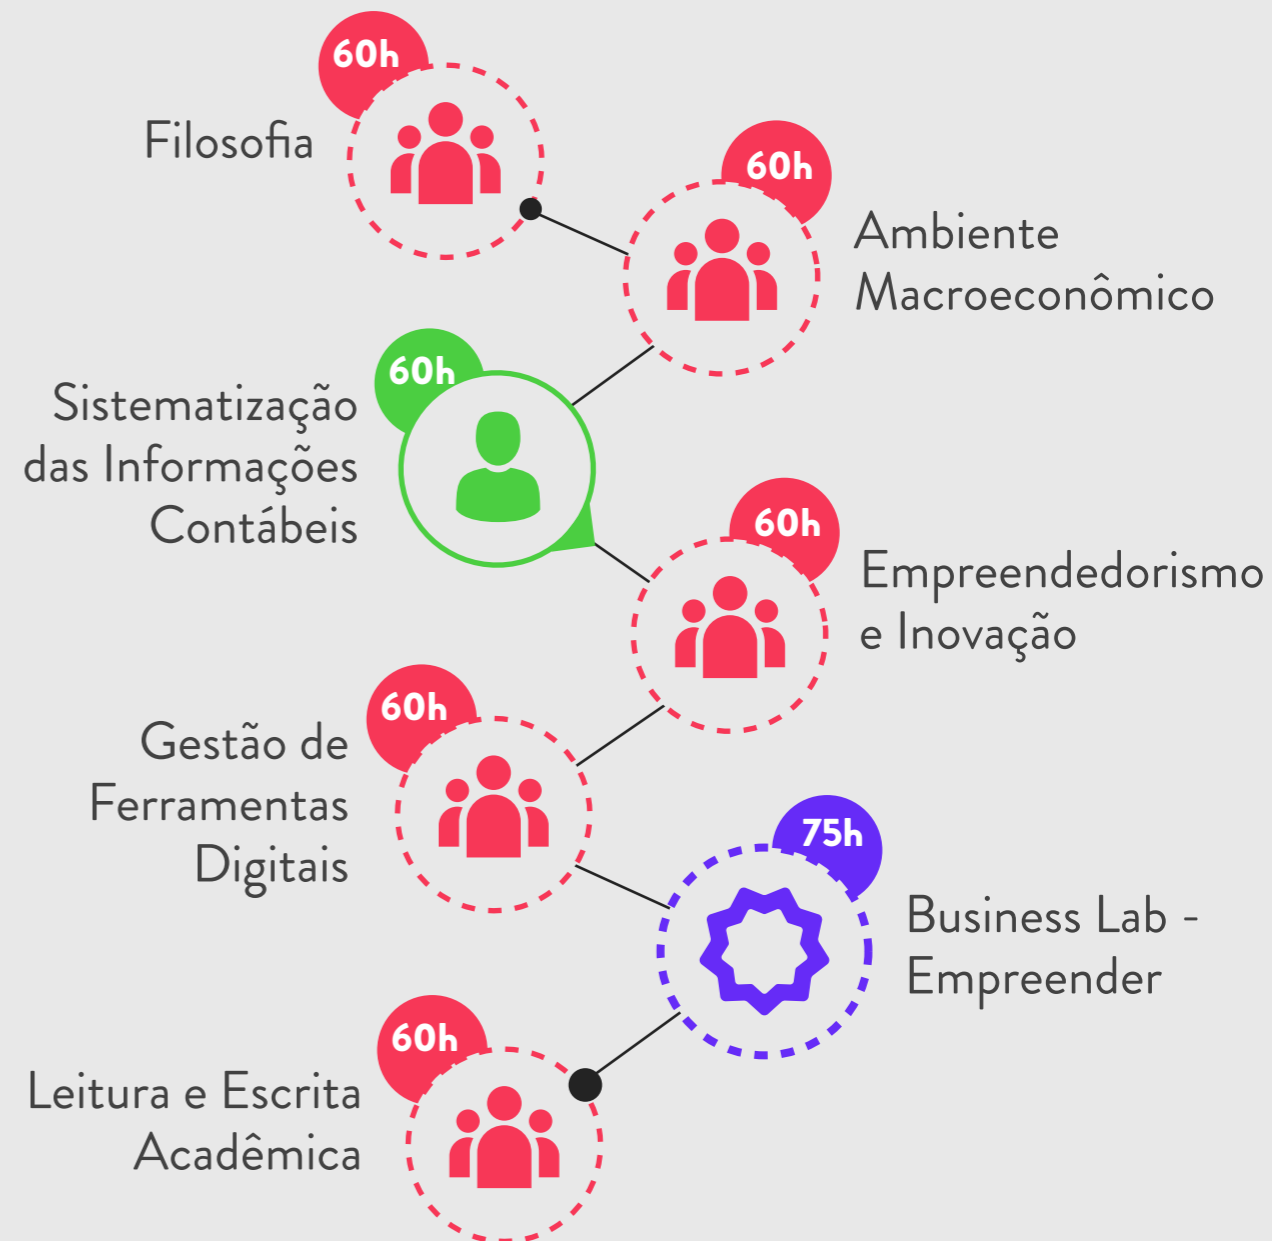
60h
Filosofia

60h
Ambiente Macroeconômico

60h
Sistematização das Informações Contábeis

60h
Empreendedorismo e Inovação

60h
Gestão de Ferramentas Digitais

75h
Business Lab - Empreender

60h
Leitura e Escrita Acadêmica